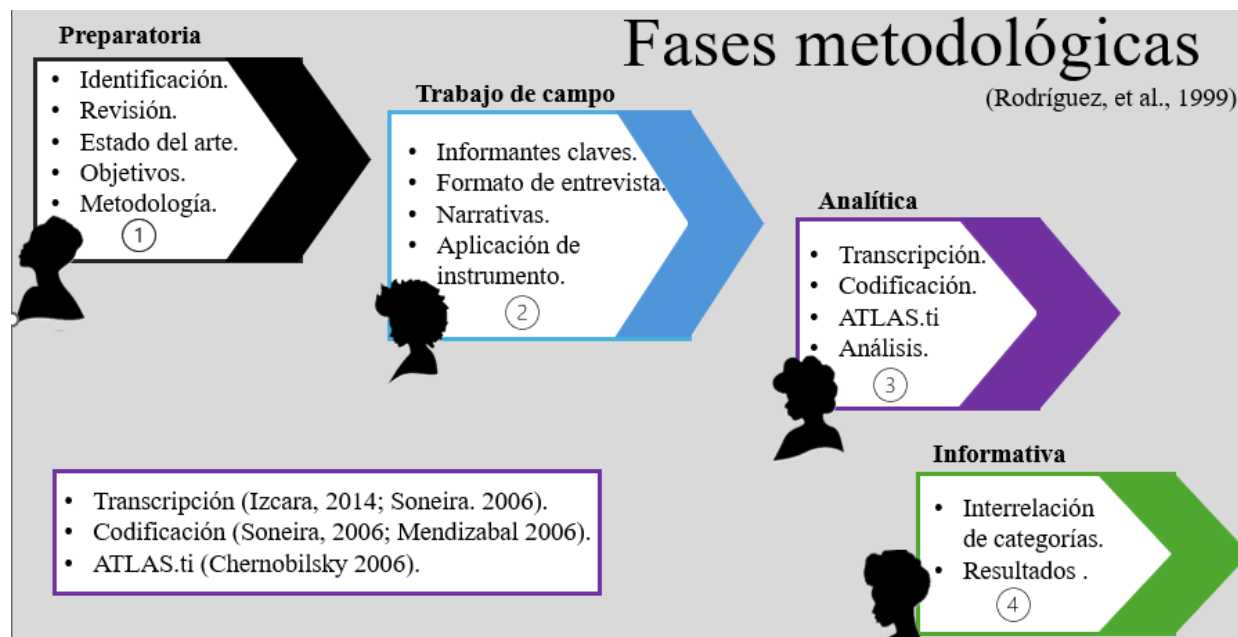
Fases metodológicas

(Rodríguez, et al., 1999)

Preparatoria

- Identificación.
- Revisión.
- Estado del arte.
- Objetivos.
- Metodología.

①

Trabajo de campo

- Informantes claves.
- Formato de entrevista.
- Narrativas.
- Aplicación de instrumento.

②

Analítica

- Transcripción.
- Codificación.
- ATLAS.ti
- Análisis.

③

Informativa

- Interrelación de categorías.
- Resultados .

④

- Transcripción (Izcara, 2014; Soneira. 2006).
- Codificación (Soneira, 2006; Mendizabal 2006).
- ATLAS.ti (Chernobilsky 2006).